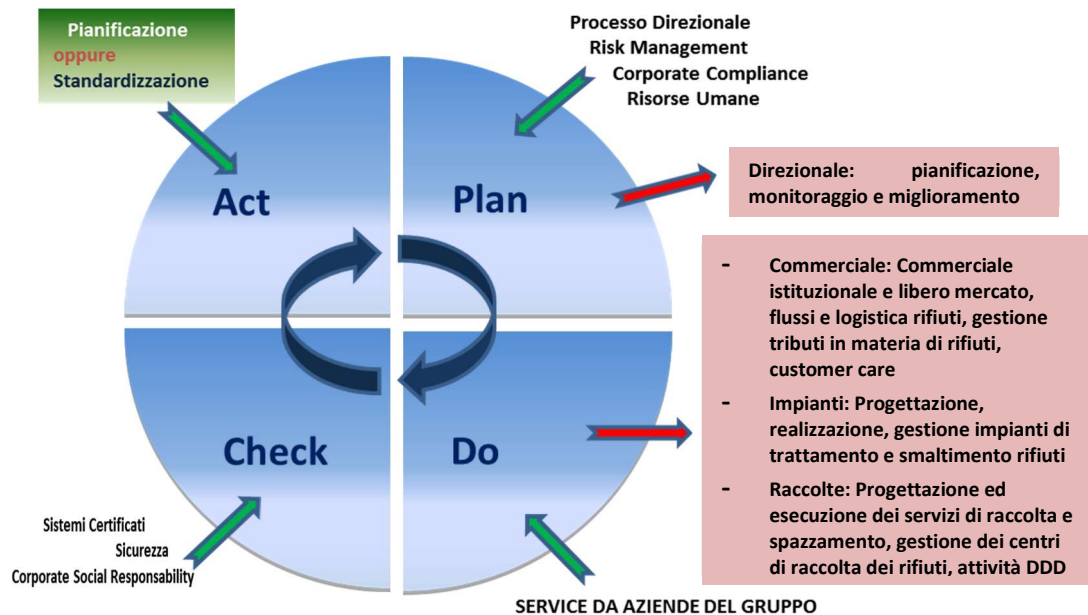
Pianificazione
oppure
Standardizzazione

Processo Direzionale
Risk Management
Corporate Compliance
Risorse Umane

Act

Plan

Direzionale: pianificazione, monitoraggio e miglioramento

- Commerciale: Commerciale istituzionale e libero mercato, flussi e logistica rifiuti, gestione tributi in materia di rifiuti, customer care
- Impianti: Progettazione, realizzazione, gestione impianti di trattamento e smaltimento rifiuti
- Raccolte: Progettazione ed esecuzione dei servizi di raccolta e spazzamento, gestione dei centri di raccolta dei rifiuti, attività DDD

Check

Do

Sistemi Certificati
Sicurezza
Corporate Social Responsability

SERVICE DA AZIENDE DEL GRUPPO